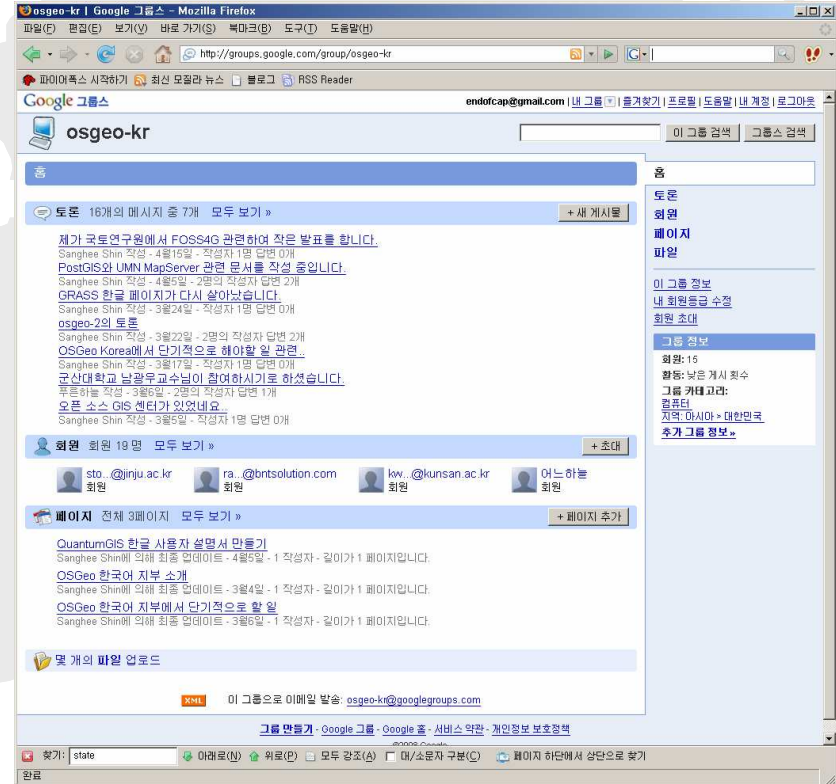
osgeo-kr | Google 그룹스 - Mozilla Firefox

파일(F) 편집(E) 보기(V) 바로 가기(S) 북마크(B) 도구(T) 도움말(H)

http://groups.google.com/group/osgeo-kr

파이어폭스 시작하기 최신 모질라 뉴스 블로그 RSS Reader

Google 그룹스

endofcap@gmail.com | 내 그룹 | 즐겨찾기 | 프로필 | 도움말 | 내 계정 | 로그아웃

osgeo-kr

이 그룹 검색 그룹스 검색

홈

토론 16개의 메시지 중 7개 모두 보기 »

+ 새 게시물

제가 국토연구원에서 FOSS4G 관련하여 작은 발표를 합니다.
Sanghee Shin 작성 - 4월15일 - 작성자 1명 답변 0개
PostGIS와 UMN MapServer 관련 문서를 작성 중입니다.
Sanghee Shin 작성 - 4월5일 - 2명의 작성자 답변 2개
GRASS 한글 페이지가 다시 살아났습니다.
Sanghee Shin 작성 - 3월24일 - 작성자 1명 답변 0개
osgeo-2의 토론
Sanghee Shin 작성 - 3월22일 - 2명의 작성자 답변 2개
OSGeo Korea에서 단기적으로 해야할 일 관련..
Sanghee Shin 작성 - 3월17일 - 작성자 1명 답변 0개
군산대학교 남광우교수님이 참여하시기로 하셨습니다.
푸른하늘 작성 - 3월6일 - 2명의 작성자 답변 1개
오픈 소스 GIS 센터가 있었네요..
Sanghee Shin 작성 - 3월5일 - 작성자 1명 답변 0개

회원 회원 19 명 모두 보기 »

+ 초대

sto...@jinju.ac.kr 회원
ra...@bntsolution.com 회원
kw...@kunsan.ac.kr 회원
어느하늘 회원

페이지 전체 3페이지 모두 보기 »

+ 페이지 추가

QuantumGIS 한글 사용자 설명서 만들기
Sanghee Shin에 의해 최종 업데이트 - 4월5일 - 1 작성자 - 길이가 1 페이지입니다.
OSGeo 한국어 지부 소개
Sanghee Shin에 의해 최종 업데이트 - 3월4일 - 1 작성자 - 길이가 1 페이지입니다.
OSGeo 한국어 지부에서 단기적으로 할 일
Sanghee Shin에 의해 최종 업데이트 - 3월6일 - 1 작성자 - 길이가 1 페이지입니다.

몇 개의 파일 업로드

XML 이 그룹으로 이메일 발송: osgeo-kr@googlegroups.com

그룹 만들기 - Google 그룹 - Google 홈 - 서비스 약관 - 개인정보 보호정책

©2008 Google

홈
토론
회원
페이지
파일

이 그룹 정보
내 회원등급 수정
회원 초대

그룹 정보
회원: 15
활동: 낮은 게시 횟수
그룹 카테고리:
컴퓨터
지역: 아시아 > 대한민국
추가 그룹 정보 »

찾기: state 아래로(N) 위로(P) 모두 강조(A) 대/소문자 구분(C) 페이지 하단에서 상단으로 찾기

완료